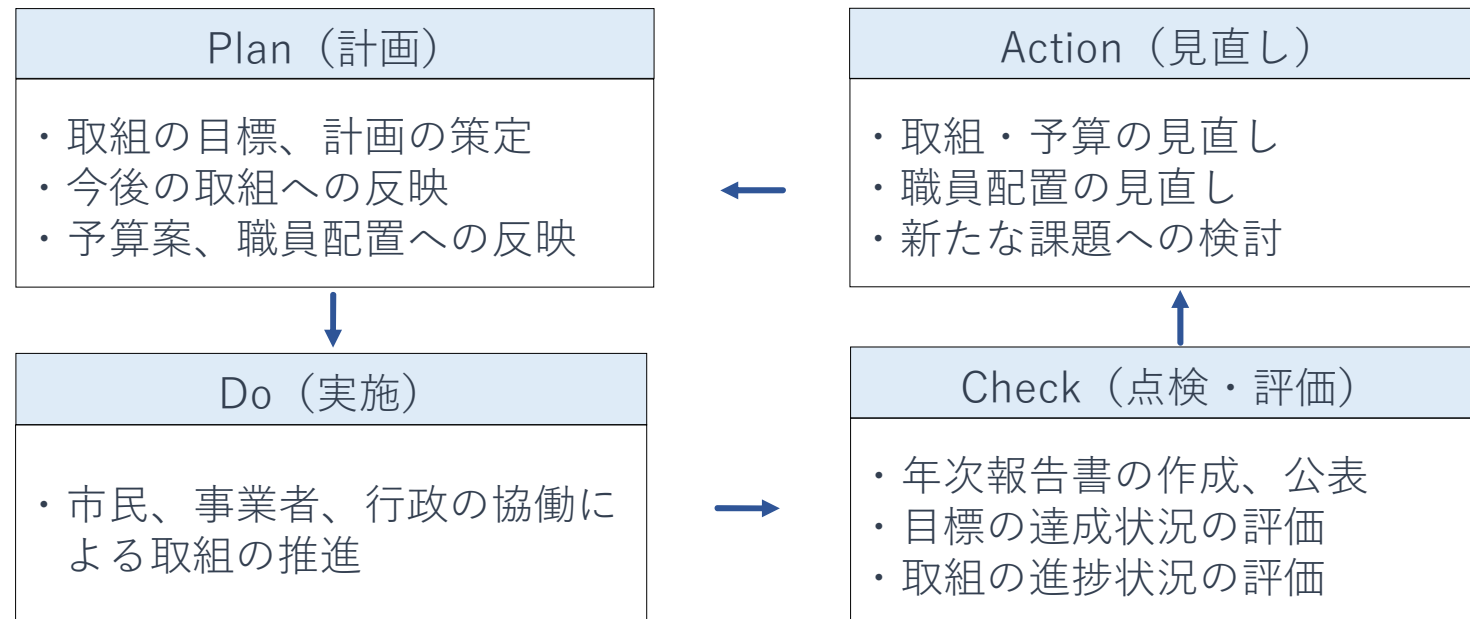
Plan（計画）

・取組の目標、計画の策定
・今後の取組への反映
・予算案、職員配置への反映

Action（見直し）

・取組・予算の見直し
・職員配置の見直し
・新たな課題への検討

Do（実施）

・市民、事業者、行政の協働による取組の推進

Check（点検・評価）

・年次報告書の作成、公表
・目標の達成状況の評価
・取組の進捗状況の評価